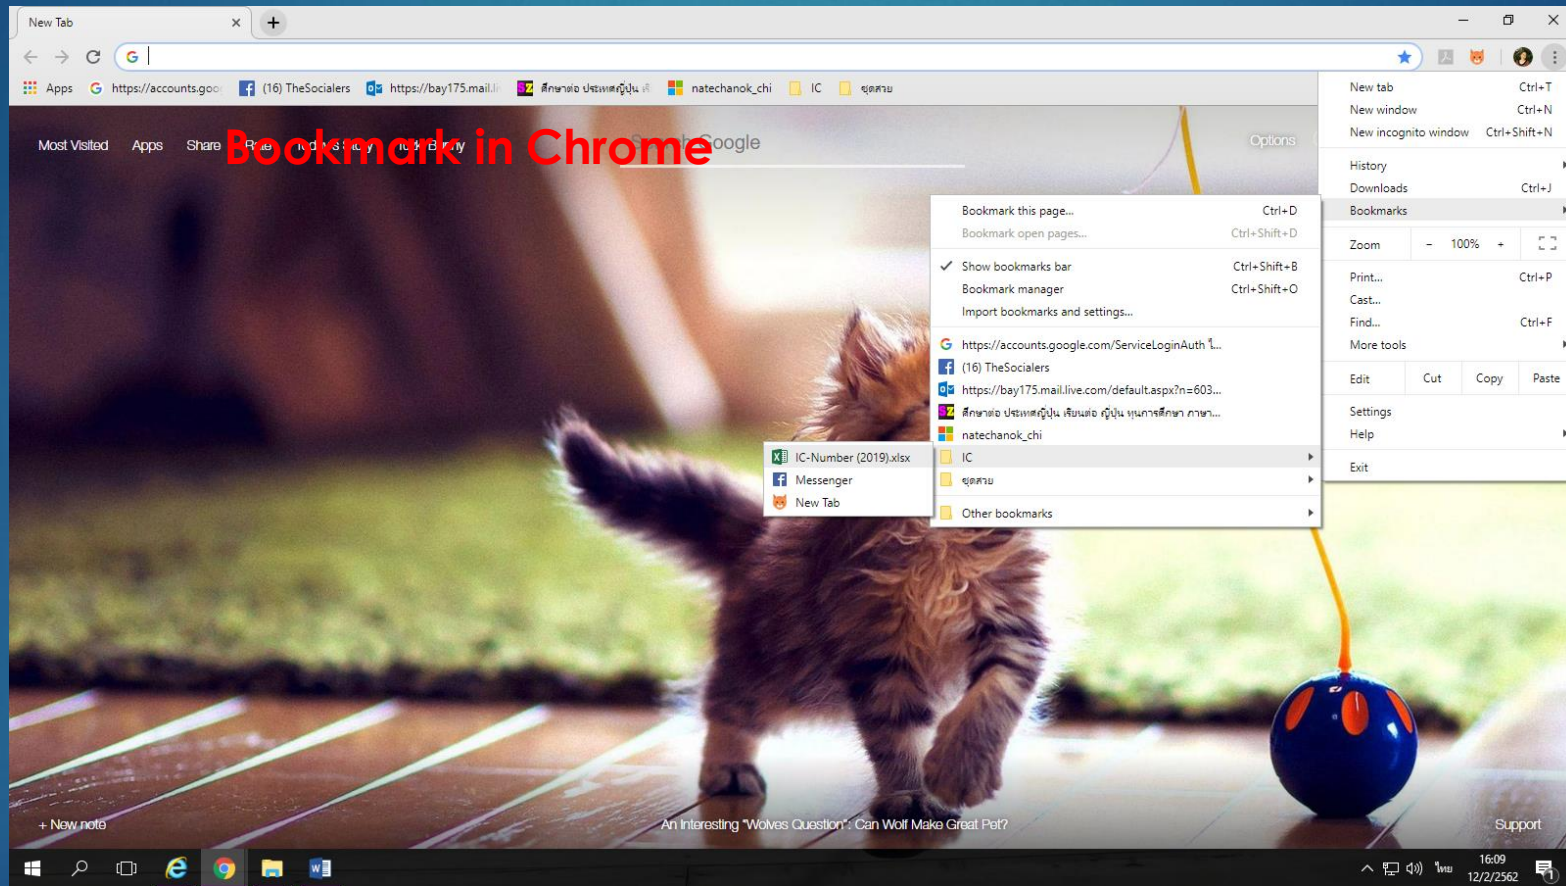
New Tab

https://accounts.goo  (16) TheSocialers  https://bay175.mail.li  ศึกษาต่อ ประเทศญี่ปุ่น  natechanok_chi  IC  ยุดสาย

Apps

Most Visited  Apps  Share  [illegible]  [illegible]  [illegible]

Bookmark in Chrome

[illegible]oogle

Options

New tab Ctrl+T
New window Ctrl+N
New incognito window Ctrl+Shift+N
History
Downloads Ctrl+J
Bookmarks
Zoom − 100% +
Print... Ctrl+P
Cast...
Find... Ctrl+F
More tools
Edit Cut Copy Paste
Settings
Help
Exit

Bookmark this page... Ctrl+D
Bookmark open pages... Ctrl+Shift+D
Show bookmarks bar Ctrl+Shift+B
Bookmark manager Ctrl+Shift+O
Import bookmarks and settings...
https://accounts.google.com/ServiceLoginAuth ไ...
(16) TheSocialers
https://bay175.mail.live.com/default.aspx?n=603...
ศึกษาต่อ ประเทศญี่ปุ่น เรียนต่อ ญี่ปุ่น ทุนการศึกษา ภาษา...
natechanok_chi
IC
ยุดสาย
Other bookmarks

IC-Number (2019).xlsx
Messenger
New Tab

+ New note

An Interesting "Wolves Question": Can Wolf Make Great Pet?

Support

ไทย 16:09 12/2/2562